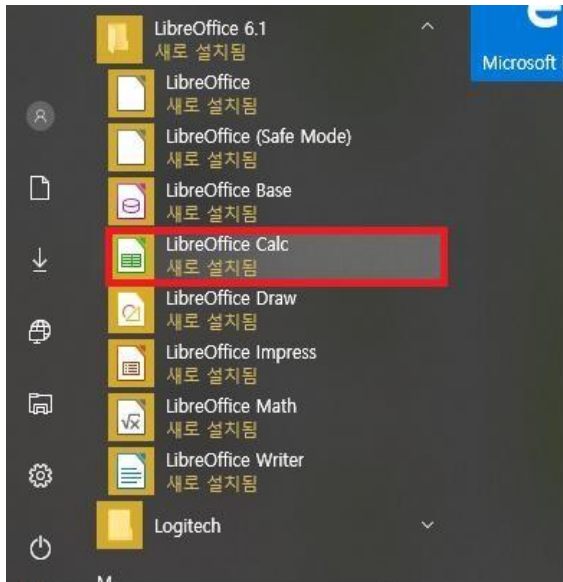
LibreOffice 6.1
새로 설치됨

LibreOffice
새로 설치됨

LibreOffice (Safe Mode)
새로 설치됨

LibreOffice Base
새로 설치됨

LibreOffice Calc
새로 설치됨

LibreOffice Draw
새로 설치됨

LibreOffice Impress
새로 설치됨

LibreOffice Math
새로 설치됨

LibreOffice Writer
새로 설치됨

Logitech

Microsoft